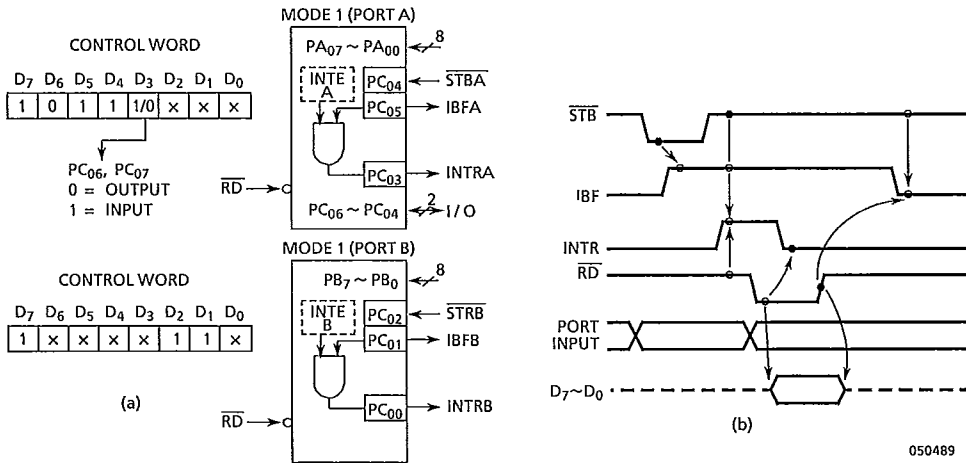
CONTROL WORD

| $D_7$ | $D_6$ | $D_5$ | $D_4$ | $D_3$ | $D_2$ | $D_1$ | $D_0$ |
|---|---|---|---|---|---|---|---|
| 1 | 0 | 1 | 1 | 1/0 | × | × | × |

$PC_{06}$, $PC_{07}$
0 = OUTPUT
1 = INPUT

MODE 1 (PORT A)

$PA_{07} \sim PA_{00}$ 8

INTE A

$PC_{04}$ $\overline{STBA}$

$PC_{05}$ IBFA

$PC_{03}$ INTRA

$\overline{RD}$

$PC_{06} \sim PC_{04}$ 2 I / O

CONTROL WORD

| $D_7$ | $D_6$ | $D_5$ | $D_4$ | $D_3$ | $D_2$ | $D_1$ | $D_0$ |
|---|---|---|---|---|---|---|---|
| 1 | × | × | × | × | 1 | 1 | × |

MODE 1 (PORT B)

$PB_7 \sim PB_0$ 8

INTE B

$PC_{02}$ $\overline{STRB}$

$PC_{01}$ IBFB

$PC_{00}$ INTRB

$\overline{RD}$

(a)

$\overline{STB}$

IBF

INTR

$\overline{RD}$

PORT INPUT

$D_7 \sim D_0$

(b)

050489